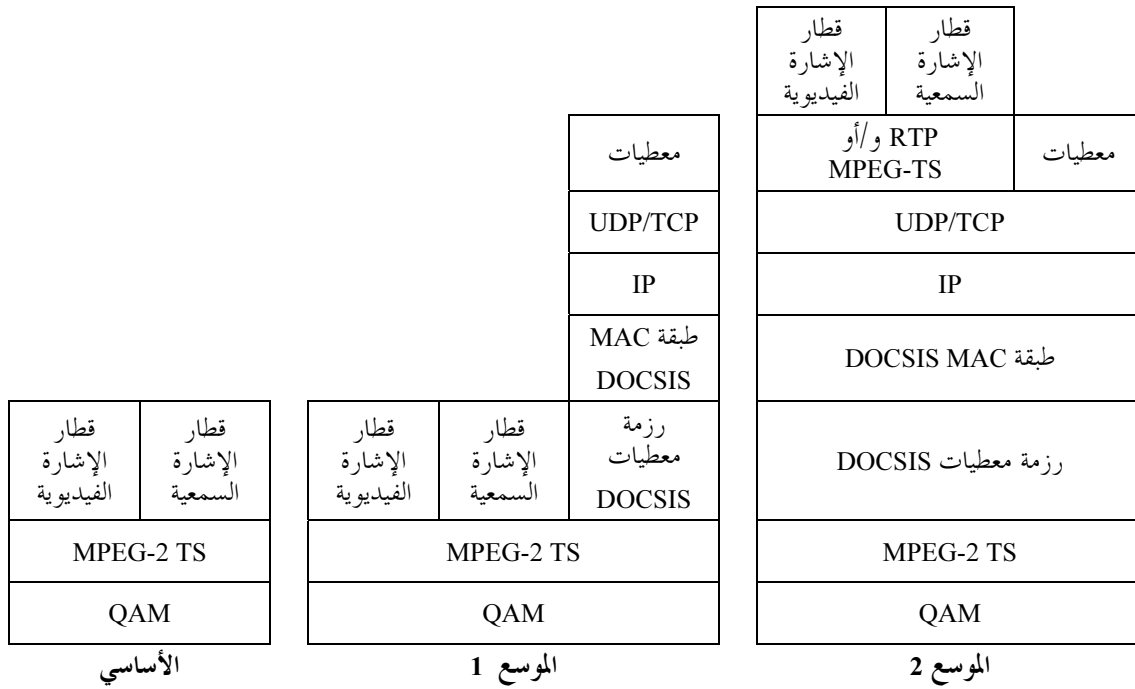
| قطار الإشارة الفيديوية | قطار الإشارة السمعية | |
|---|---|---|
| RTP و/أو MPEG-TS | | معطيات |
| UDP/TCP | | |
| IP | | |
| طبقة DOCSIS MAC | | |
| رزمة معطيات DOCSIS | | |
| MPEG-2 TS | | |
| QAM | | |

الموسع 2

| | | معطيات |
|---|---|---|
| | | UDP/TCP |
| | | IP |
| | | طبقة MAC DOCSIS |
| قطار الإشارة الفيديوية | قطار الإشارة السمعية | رزمة معطيات DOCSIS |
| MPEG-2 TS | | |
| QAM | | |

الموسع 1

| قطار الإشارة الفيديوية | قطار الإشارة السمعية |
|---|---|
| MPEG-2 TS | |
| QAM | |

الأساسي